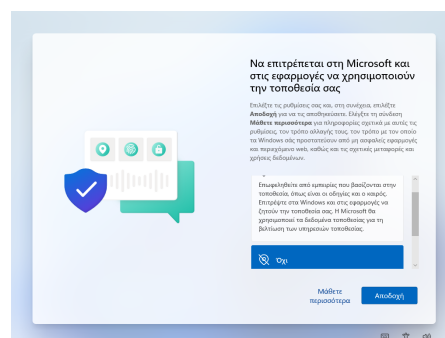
Να επιτρέπεται στη Microsoft και στις εφαρμογές να χρησιμοποιούν την τοποθεσία σας

Επιλέξτε τις ρυθμίσεις σας και, στη συνέχεια, επιλέξτε **Αποδοχή** για να τις αποθηκεύσετε. Ελέγξτε τη σύνδεση **Μάθετε περισσότερα** για πληροφορίες σχετικά με αυτές τις ρυθμίσεις, τον τρόπο αλλαγής τους, τον τρόπο με τον οποίο τα Windows σας προστατεύουν από μη ασφαλείς εφαρμογές και περιεχόμενο web, καθώς και τις σχετικές μεταφορές και χρήσεις δεδομένων.

Επωφεληθείτε από εμπειρίες που βασίζονται στην τοποθεσία, όπως είναι οι οδηγίες και ο καιρός. Επιτρέψτε στα Windows και στις εφαρμογές να ζητούν την τοποθεσία σας. Η Microsoft θα χρησιμοποιεί τα δεδομένα τοποθεσίας για τη βελτίωση των υπηρεσιών τοποθεσίας.

Όχι

Μάθετε περισσότερα

Αποδοχή